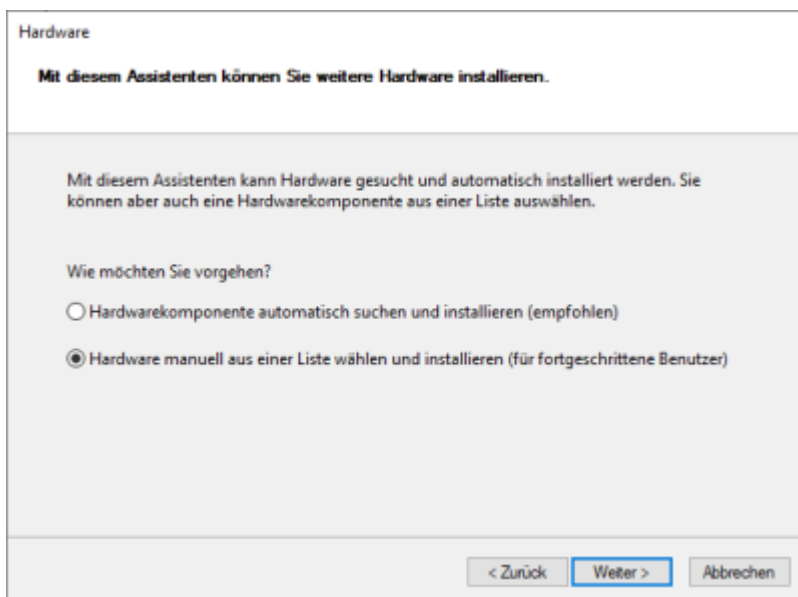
Hardware

Mit diesem Assistenten können Sie weitere Hardware installieren.

Mit diesem Assistenten kann Hardware gesucht und automatisch installiert werden. Sie können aber auch eine Hardwarekomponente aus einer Liste auswählen.

Wie möchten Sie vorgehen?

Hardwarekomponente automatisch suchen und installieren (empfohlen)

Hardware manuell aus einer Liste wählen und installieren (für fortgeschrittene Benutzer)

< Zurück   Weiter >   Abbrechen